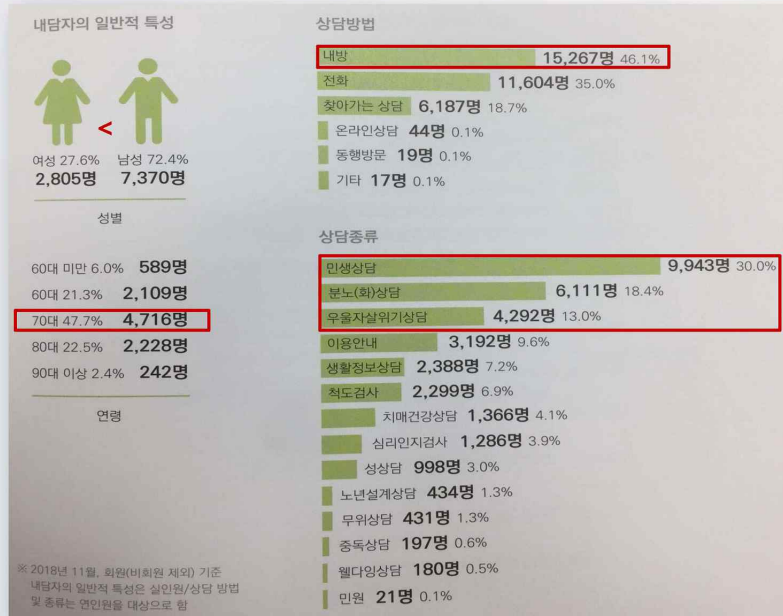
내담자의 일반적 특성

<

여성 27.6% 2,805명

남성 72.4% 7,370명

성별

60대 미만 6.0% 589명
60대 21.3% 2,109명
70대 47.7% 4,716명
80대 22.5% 2,228명
90대 이상 2.4% 242명

연령

※ 2018년 11월, 회원(비회원 제외) 기준 내담자의 일반적 특성은 실인원/상담 방법 및 종류는 연인원을 대상으로 함

상담방법

내방 15,267명 46.1%
전화 11,604명 35.0%
찾아가는 상담 6,187명 18.7%
온라인상담 44명 0.1%
동행방문 19명 0.1%
기타 17명 0.1%

상담종류

민생상담 9,943명 30.0%
분노(화)상담 6,111명 18.4%
우울자살위기상담 4,292명 13.0%
이용안내 3,192명 9.6%
생활정보상담 2,388명 7.2%
척도검사 2,299명 6.9%
치매건강상담 1,366명 4.1%
심리인지검사 1,286명 3.9%
성상담 998명 3.0%
노년설계상담 434명 1.3%
무위상담 431명 1.3%
중독상담 197명 0.6%
웰다잉상담 180명 0.5%
민원 21명 0.1%